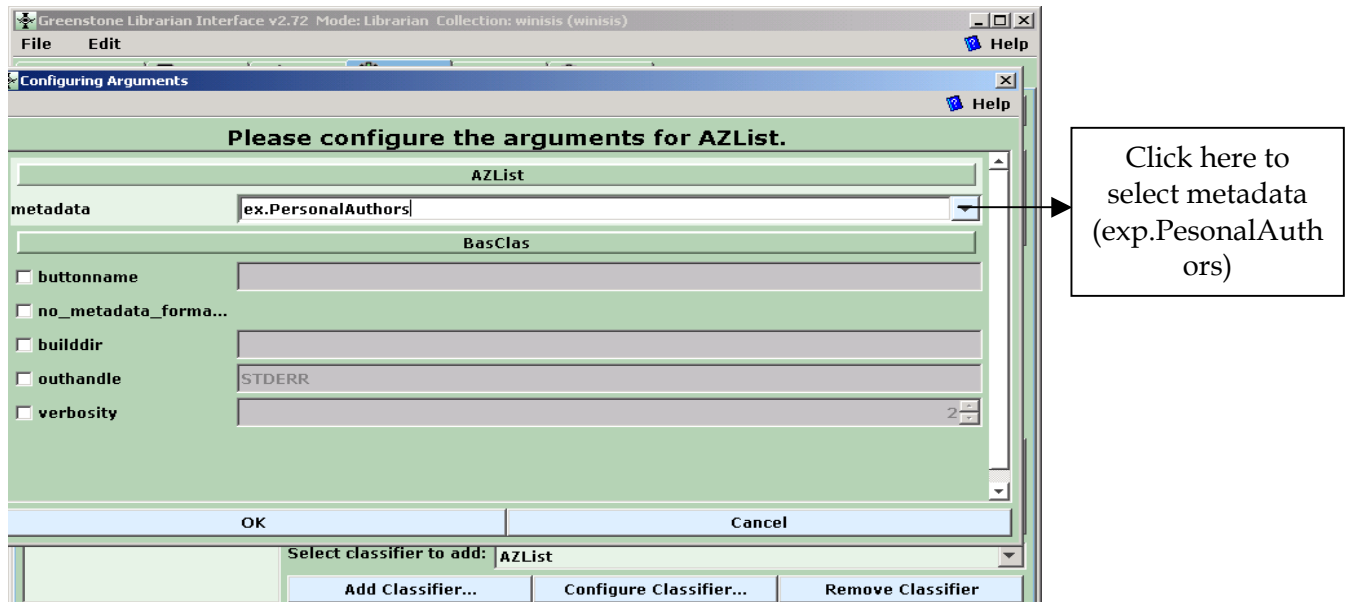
Greenstone Librarian Interface v2.72 Mode: Librarian Collection: winisis (winisis)
File Edit
Help
Configuring Arguments
Help
Please configure the arguments for AZList.
AZList
metadata ex.PersonalAuthors
BasClas
buttonname
no_metadata_forma...
builddir
outhandle STDERR
verbosity 2
OK Cancel
Select classifier to add: AZList
Add Classifier... Configure Classifier... Remove Classifier

Click here to select metadata (exp.PesonalAuthors)